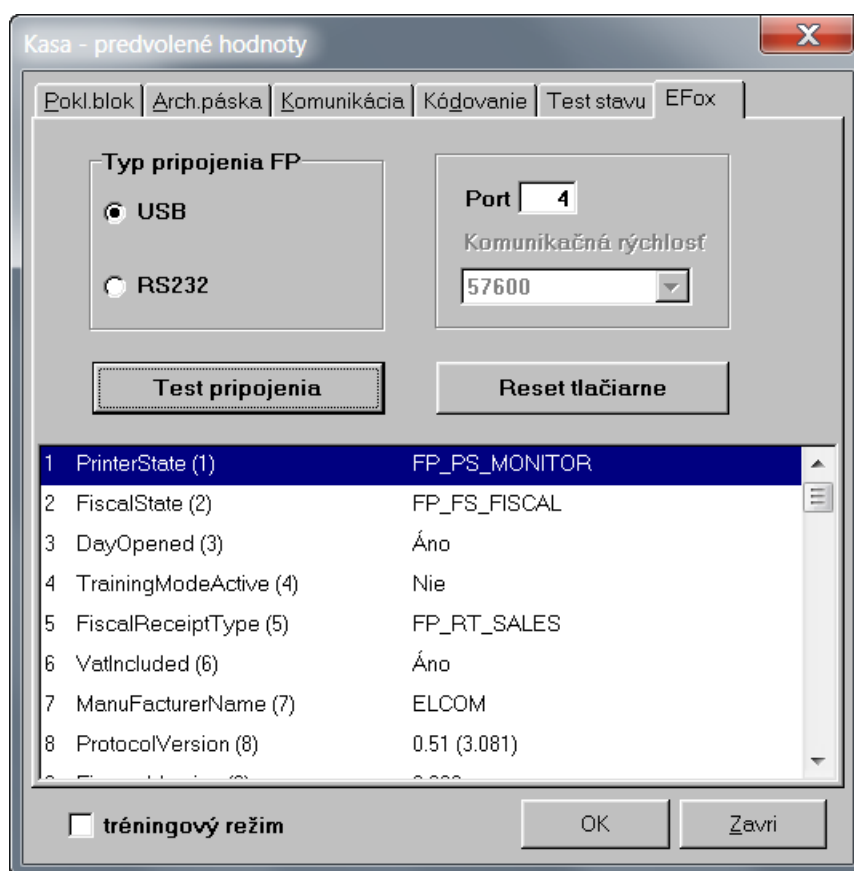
Kasa - predvolené hodnoty

Pokl.blok | Arch.páska | Komunikácia | Kódovanie | Test stavu | EFox

Typ pripojenia FP
USB
RS232

Port 4
Komunikačná rýchlosť
57600

Test pripojenia
Reset tlačiarne

| | | |
|---|---|---|
| 1 | PrinterState (1) | FP_PS_MONITOR |
| 2 | FiscalState (2) | FP_FS_FISCAL |
| 3 | DayOpened (3) | Áno |
| 4 | TrainingModeActive (4) | Nie |
| 5 | FiscalReceiptType (5) | FP_RT_SALES |
| 6 | VatIncluded (6) | Áno |
| 7 | ManuFacturerName (7) | ELCOM |
| 8 | ProtocolVersion (8) | 0.51 (3.081) |
| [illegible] | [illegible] | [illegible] |

tréningový režim
OK
Zavri